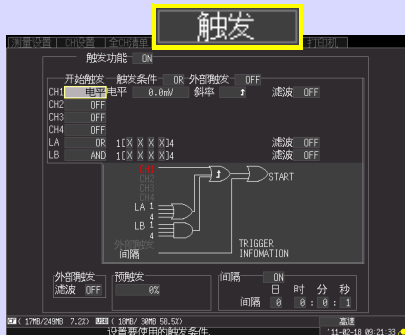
触发

测量设置 | CH设置 | 全局通道 | 触发 | 打印机

触发功能 ON

开始触发 | 触发条件 OR | 外部触发 OFF

CH1 电平 | 电平 0.0mV | 斜率 ↑ | 滤波 OFF

CH2 OFF

CH3 OFF

CH4 OFF

LA OR 1[X X X X]4 | 滤波 OFF

LB AND 1[X X X X]4 | 滤波 OFF

CH1
CH2
CH3
CH4
LA 1
4
LB 1
4
外部触发
间隔

START

TRIGGER
INFOMATION

外部触发
滤波 OFF

预触发
0%

间隔 ON
日 时 分 秒
间隔 0 : 0 : 0 : 1

( 17MB/249MB 7.2%) ( 1MB/ 30MB 50.5%)
设置要使用的触发条件。

高速
'11-02-18 09:21:33